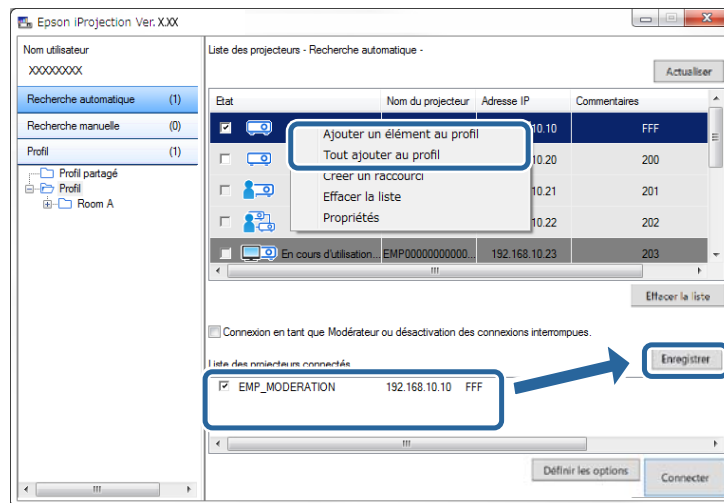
Epson iProjection Ver. X.XX

Nom utilisateur
XXXXXXXX

Recherche automatique (1)
Recherche manuelle (0)
Profil (1)
Profil partagé
Profil
Room A

Liste des projecteurs - Recherche automatique -

Actualiser

| Etat | Nom du projecteur | Adresse IP | Commentaires |
|---|---|---|---|
| | | 192.168.10.10 | FFF |
| | | 192.168.10.20 | 200 |
| | | 192.168.10.21 | 201 |
| | | 192.168.10.22 | 202 |
| En cours d'utilisation... | EMP000000000000... | 192.168.10.23 | 203 |

Ajouter un élément au profil
Tout ajouter au profil
Créer un raccourci
Effacer la liste
Propriétés

Effacer la liste

Connexion en tant que Modérateur ou désactivation des connexions interrompues.

Liste des projecteurs connectés

Enregistrer

EMP_MODERATION 192.168.10.10 FFF

Définir les options
Connecter